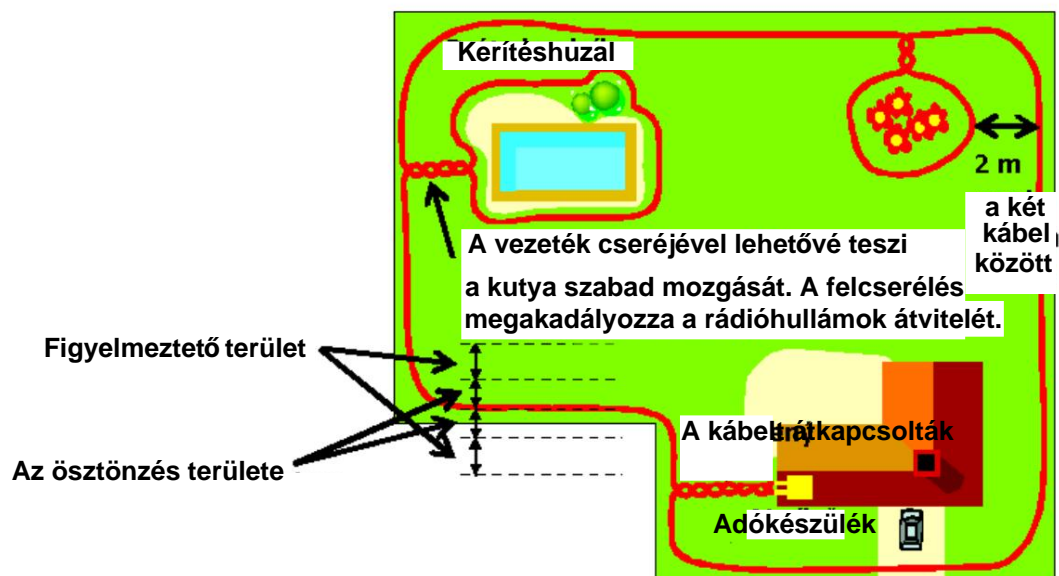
Kerítéshuzal

2 m

a két kábel között

A vezeték cseréjével lehetővé teszi a kutya szabad mozgását. A felcserélés megakadályozza a rádióhullámok átvitelét.

Figyelmeztető terület

Az ösztönzés területe

A kábelt átkapcsolták

Adókészülék